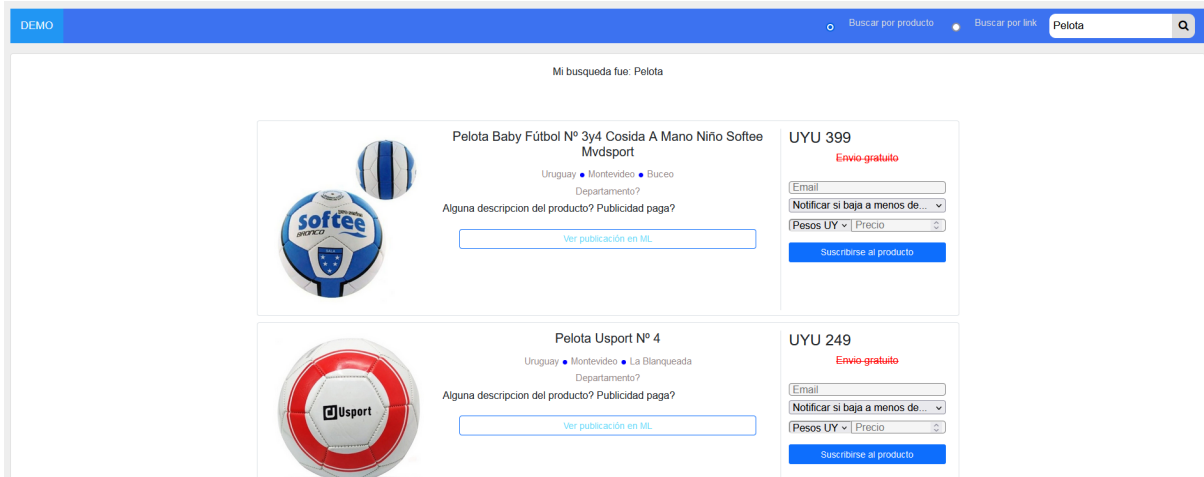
DEMO

Buscar por producto Buscar por link Pelota

Mi busqueda fue: Pelota

Pelota Baby Fútbol Nº 3y4 Cosida A Mano Niño Softee Mvdsport

Uruguay • Montevideo • Buceo

Departamento?

Alguna descripcion del producto? Publicidad paga?

Ver publicación en ML

UYU 399

Envio gratuito

Email

Notificar si baja a menos de...

Pesos UY Precio

Suscribirse al producto

Pelota Usport Nº 4

Uruguay • Montevideo • La Blanqueada

Departamento?

Alguna descripcion del producto? Publicidad paga?

Ver publicación en ML

UYU 249

Envio gratuito

Email

Notificar si baja a menos de...

Pesos UY Precio

Suscribirse al producto